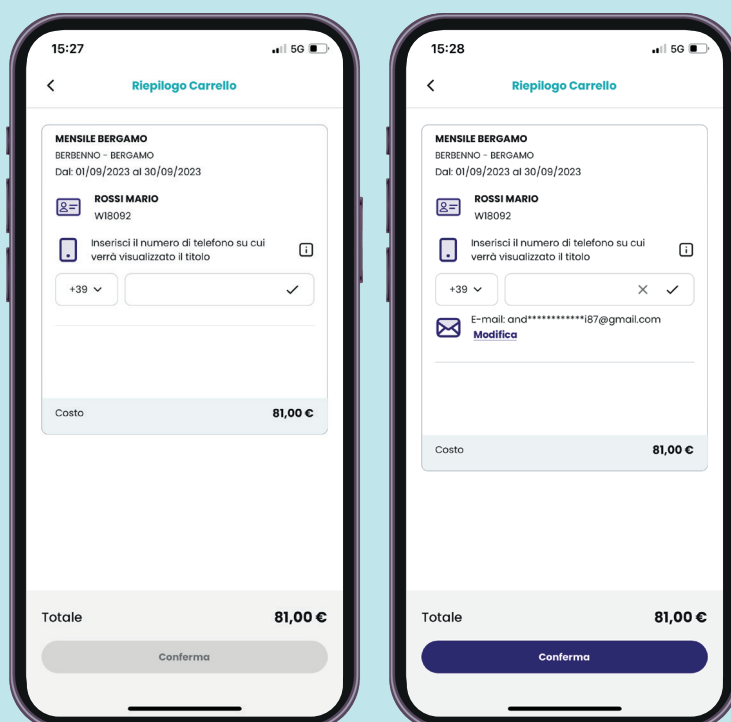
15:27

5G

Riepilogo Carrello

MENSILE BERGAMO
BERBENNO - BERGAMO
Dal: 01/09/2023 al 30/09/2023

ROSSI MARIO
W18092

Inserisci il numero di telefono su cui verrà visualizzato il titolo

+39

Costo 81,00 €

Totale 81,00 €

Conferma

15:28

5G

Riepilogo Carrello

MENSILE BERGAMO
BERBENNO - BERGAMO
Dal: 01/09/2023 al 30/09/2023

ROSSI MARIO
W18092

Inserisci il numero di telefono su cui verrà visualizzato il titolo

+39

E-mail: and************i87@gmail.com
Modifica

Costo 81,00 €

Totale 81,00 €

Conferma